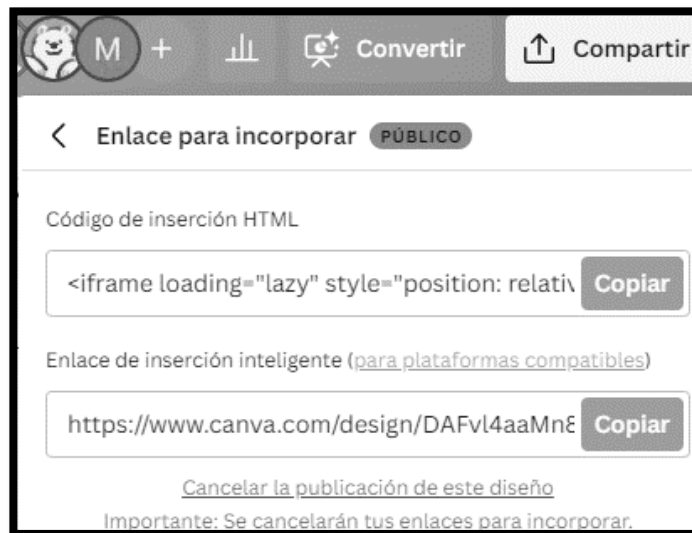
M +
Convertir
Compartir

Enlace para incorporar PÚBLICO

Código de inserción HTML

<iframe loading="lazy" style="position: relativ
Copiar

Enlace de inserción inteligente (para plataformas compatibles)

https://www.canva.com/design/DAFvl4aaMn8
Copiar

Cancelar la publicación de este diseño

Importante: Se cancelarán tus enlaces para incorporar.